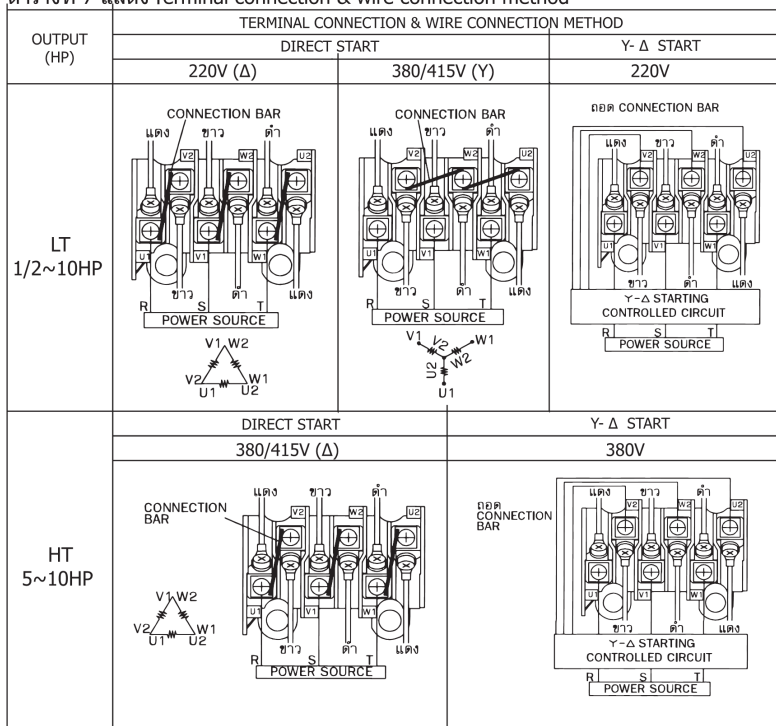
ตารางที่ 7 แสดง Terminal connection & wire connection method

| OUTPUT (HP) | TERMINAL CONNECTION & WIRE CONNECTION METHOD | | |
|---|---|---|---|
| | DIRECT START | | Y- Δ START |
| | 220V (Δ) | 380/415V (Y) | 220V |
| LT 1/2~10HP | CONNECTION BAR แดง ขาว ดำ V2 W2 U2 U1 V1 W1 R ขาว S ดำ T แดง POWER SOURCE V1 W2 V2 W1 U1 U2 | CONNECTION BAR แดง ขาว ดำ V2 W2 U2 U1 V1 W1 R ขาว S ดำ T แดง POWER SOURCE V1 V2 W1 W2 U2 U1 | ถอด CONNECTION BAR แดง ขาว ดำ V2 W2 U2 U1 V1 W1 ขาว ดำ แดง Y-Δ STARTING CONTROLLED CIRCUIT R S T POWER SOURCE |
| | DIRECT START | | Y- Δ START |
| | 380/415V (Δ) | | 380V |
| HT 5~10HP | CONNECTION BAR แดง ขาว ดำ V2 W2 U2 U1 V1 W1 V1 W2 V2 W1 U1 U2 R ขาว S ดำ T แดง POWER SOURCE | | ถอด CONNECTION BAR แดง ขาว ดำ V2 W2 U2 U1 V1 W1 ขาว ดำ แดง Y-Δ STARTING CONTROLLED CIRCUIT R S T POWER SOURCE |